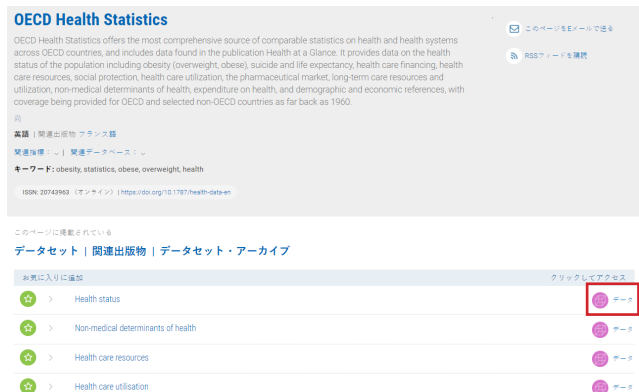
OECD Health Statistics

OECD Health Statistics offers the most comprehensive source of comparable statistics on health and health systems across OECD countries, and includes data found in the publication Health at a Glance. It provides data on the health status of the population including obesity (overweight, obese), suicide and life expectancy, health care financing, health care resources, social protection, health care utilization, the pharmaceutical market, long-term care resources and utilization, non-medical determinants of health, expenditure on health, and demographic and economic references, with coverage being provided for OECD and selected non-OECD countries as far back as 1960.

このページをEメールで送る

RSSフィードを購読

英語 | 関連出版物 フランス語

関連指標：⌄ | 関連データベース：⌄

キーワード: obesity, statistics, obese, overweight, health

ISSN: 20743963 （オンライン） | https://doi.org/10.1787/health-data-en

このページに掲載されている

データセット | 関連出版物 | データセット・アーカイブ

お気に入りに追加

クリックしてアクセス

Health status データ

Non-medical determinants of health データ

Health care resources データ

Health care utilisation データ